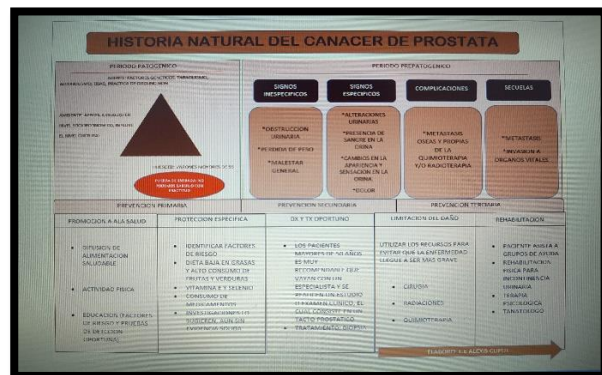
HISTORIA NATURAL DEL CANACER DE PROSTATA

PERIODO PREPATOGENICO

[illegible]

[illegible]

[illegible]

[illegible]

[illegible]

PERIODO PATOGENICO

SIGNOS INESPECIFICOS

SIGNOS ESPECIFICOS

COMPLICACIONES

SECUELAS

*DESTRUCCION URINARIA
*PERDIDA DE PESO
*MALESTAR GENERAL

*ALTERACIONES URINARIAS
*PRESENCIA DE SANGRE EN LA ORINA
*CAMBIOS EN LA APARIENCIA Y SENSACION EN LA ORINA
*DOLOR

*METASTASIS OSEAS Y PROPIAS DE LA QUIMIOTERAPIA Y/O RADIOTERAPIA

*METASTASIS
*INVASION A ORGANOS VITALES

PREVENCION PRIMARIA

PREVENCION SECUNDARIA

PREVENCION TERCIARIA

PROMOCION A LA SALUD

PROTECCION ESPECIFICA

DX Y TX OPORTUNO

LIMITACION DEL DAÑO

REHABILITACION

• DIFUSION DE ALIMENTACION SALUDABLE
• ACTIVIDAD FISICA
• EDUCACION (FACTORES DE RIESGO Y PRUEBAS DE DETECCION OPORTUNA)

• IDENTIFICAR FACTORES DE RIESGO
• DIETA BAJA EN GRASAS Y ALTO CONSUMO DE FRUTAS Y VERDURAS
• VITAMINA E Y SELENIO
• CONSUMO DE MEDICAMENTOS
• INVESTIGACIONES LO SUGIEREN, AUN SIN EVIDENCIA SOLIDA

• LOS PACIENTES MAYORES DE 50 AÑOS ES MUY RECOMENDABLE QUE VAYAN CON UN ESPECIALISTA Y SE REALICEN UN ESTUDIO (EXAMEN CLINICO, EL CUAL CONSISTE EN UN TACTO PROSTATICO)
• TRATAMIENTO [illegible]

UTILIZAR LOS RECURSOS PARA EVITAR QUE LA ENFERMEDAD LLEGUE A SER MAS GRAVE
• CIRUGIA
• RADIACIONES
• QUIMIOTERAPIA

• PACIENTE ASISTA A GRUPOS DE AYUDA
• REHABILITACION FISICA PARA INCONTINENCIA URINARIA
• TERAPIA PSICOLOGICA
• TANATOLOGO

ELABORO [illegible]